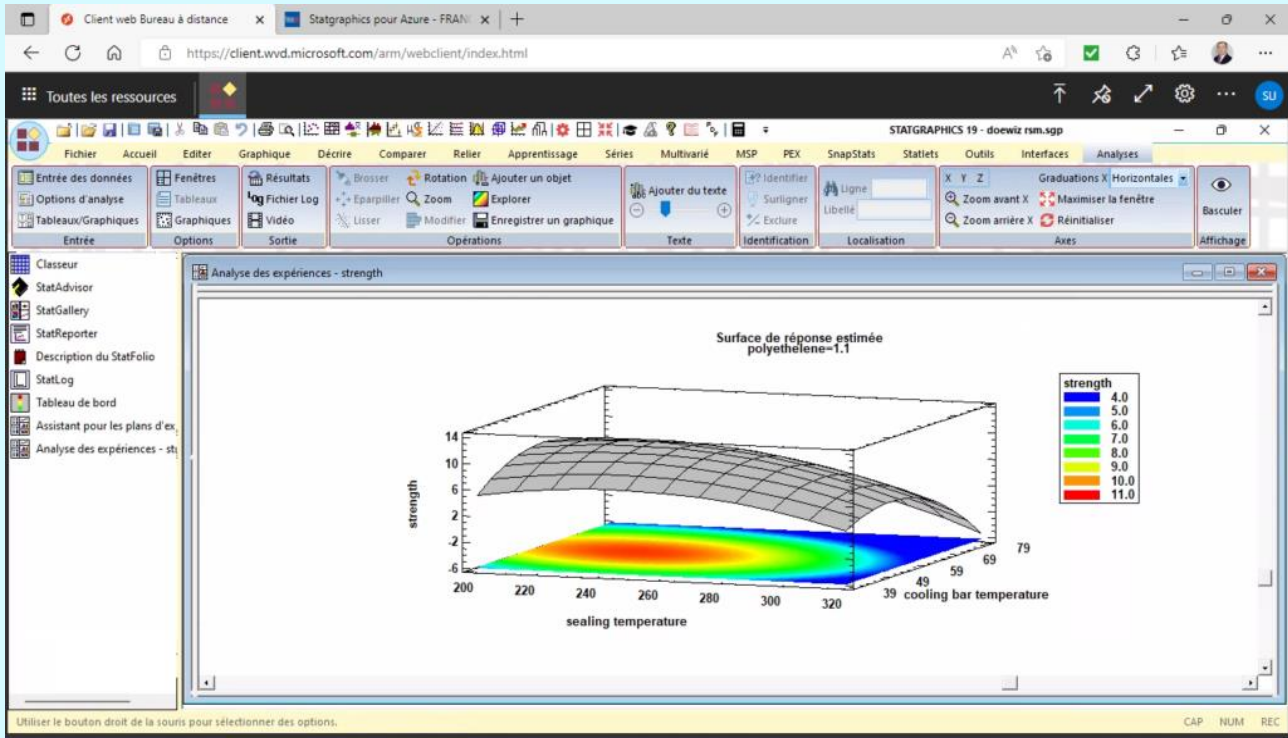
Client web Bureau à distance
Statgraphics pour Azure - FRAN
https://client.wvd.microsoft.com/arm/webclient/index.html
Toutes les ressources
SU
STATGRAPHICS 19 - doewiz rsm.sgp
Fichier Accueil Editer Graphique Décrire Comparer Relier Apprentissage Séries Multivarié MSP PEX SnapStats Statlets Outils Interfaces Analyses
Entrée des données
Options d'analyse
Tableaux/Graphiques
Entrée
Fenêtres
Tableaux
Graphiques
Options
Résultats
Fichier Log
Vidéo
Sortie
Brosser
Eparpiller
Lisser
Rotation
Zoom
Modifier
Ajouter un objet
Explorer
Enregistrer un graphique
Opérations
Ajouter du texte
Texte
Identifier
Surligner
Exclure
Identification
Ligne
Libellé
Localisation
X Y Z
Graduations X Horizontales
Zoom avant X
Zoom arrière X
Maximiser la fenêtre
Réinitialiser
Axes
Basculer
Affichage
Classeur
StatAdvisor
StatGallery
StatReporter
Description du StatFolio
StatLog
Tableau de bord
Assistant pour les plans d'ex
Analyse des expériences - st
Analyse des expériences - strength
Surface de réponse estimée
polyethelene=1.1
strength
4.0
5.0
6.0
7.0
8.0
9.0
10.0
11.0
strength
14
10
6
2
-2
-6
200 220 240 260 280 300 320
sealing temperature
39 49 59 69 79
cooling bar temperature
Utiliser le bouton droit de la souris pour sélectionner des options.
CAP NUM REC